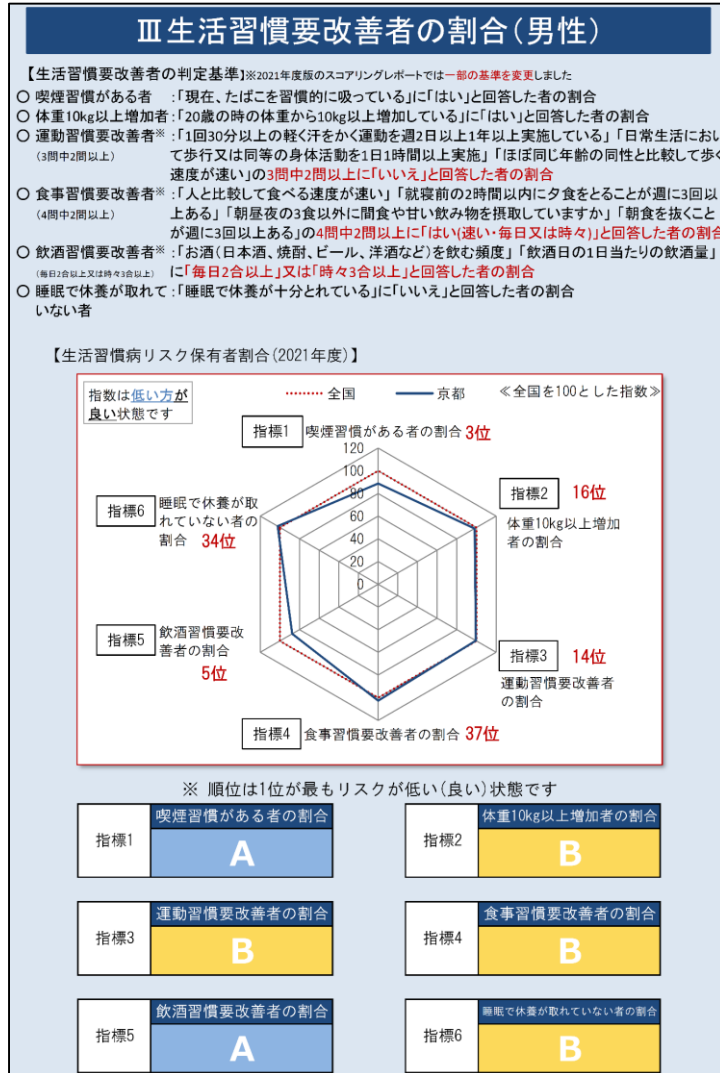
Ⅲ生活習慣要改善者の割合（男性）

【生活習慣要改善者の判定基準】※2021年度版のスコアリングレポートでは一部の基準を変更しました

○ 喫煙習慣がある者　：「現在、たばこを習慣的に吸っている」に「はい」と回答した者の割合

○ 体重10kg以上増加者：「20歳の時の体重から10kg以上増加している」に「はい」と回答した者の割合

○ 運動習慣要改善者※：「1回30分以上の軽く汗をかく運動を週2日以上1年以上実施している」「日常生活におい (3問中2問以上) て歩行又は同等の身体活動を1日1時間以上実施」「ほぼ同じ年齢の同性と比較して歩く速度が速い」の3問中2問以上に「いいえ」と回答した者の割合

○ 食事習慣要改善者※：「人と比較して食べる速度が速い」「就寝前の2時間以内に夕食をとることが週に3回以 (4問中2問以上) 上ある」「朝昼夜の3食以外に間食や甘い飲み物を摂取していますか」「朝食を抜くことが週に3回以上ある」の4問中2問以上に「はい(速い・毎日又は時々)」と回答した者の割合

○ 飲酒習慣要改善者※：「お酒（日本酒、焼酎、ビール、洋酒など）を飲む頻度」「飲酒日の1日当たりの飲酒量」 (毎日2合以上又は時々3合以上) に「毎日2合以上」又は「時々3合以上」と回答した者の割合

○ 睡眠で休養が取れていない者：「睡眠で休養が十分とれている」に「いいえ」と回答した者の割合

【生活習慣病リスク保有者割合（2021年度）】

指数は低い方が良い状態です

全国　京都　≪全国を100とした指数≫

指標1　喫煙習慣がある者の割合　3位

120
100
80
60
40
20
0

指標2　16位　体重10kg以上増加者の割合

指標3　14位　運動習慣要改善者の割合

指標4　食事習慣要改善者の割合　37位

指標5　飲酒習慣要改善者の割合　5位

指標6　睡眠で休養が取れていない者の割合　34位

※ 順位は1位が最もリスクが低い（良い）状態です

| 指標1 | 喫煙習慣がある者の割合 A |
|---|---|
| 指標2 | 体重10kg以上増加者の割合 B |
| 指標3 | 運動習慣要改善者の割合 B |
| 指標4 | 食事習慣要改善者の割合 B |
| 指標5 | 飲酒習慣要改善者の割合 A |
| 指標6 | 睡眠で休養が取れていない者の割合 B |